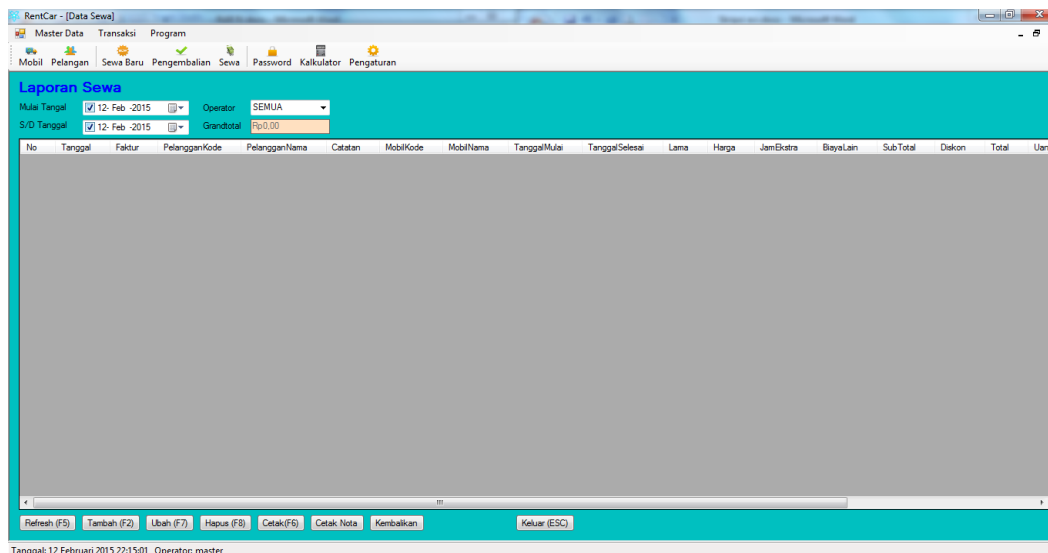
RentCar - [Data Sewa]

Master Data Transaksi Program

Mobil Pelangan Sewa Baru Pengembalian Sewa Password Kalkulator Pengaturan

Laporan Sewa

Mulai Tangal 12- Feb -2015 Operator SEMUA

S/D Tanggal 12- Feb -2015 Grandtotal Rp0,00

| No | Tanggal | Faktur | PelangganKode | PelangganNama | Catatan | MobilKode | MobilNama | TanggalMulai | TanggalSelesai | Lama | Harga | JamEkstra | BiayaLain | SubTotal | Diskon | Total | Uan |
|---|---|---|---|---|---|---|---|---|---|---|---|---|---|---|---|---|---|

Refresh (F5) Tambah (F2) Ubah (F7) Hapus (F8) Cetak(F6) Cetak Nota Kembalikan Keluar (ESC)

Tanggal: 12 Februari 2015 22:15:01 Operator: master